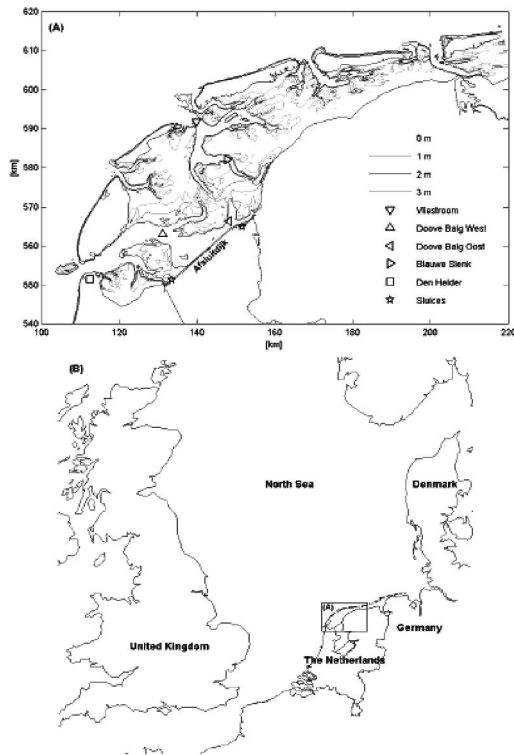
(A)

620
610
600
590
580
570
560
550
540

[km]

0 m
1 m
2 m
3 m
Vliestroom
Doove Balg West
Doove Balg Oost
Blauwe Slenk
Den Helder
Sluices

Afsluitdijk

100 120 140 160 180 200 220
[km]

(B)

North Sea
Denmark
(A)
United Kingdom
Germany
The Netherlands